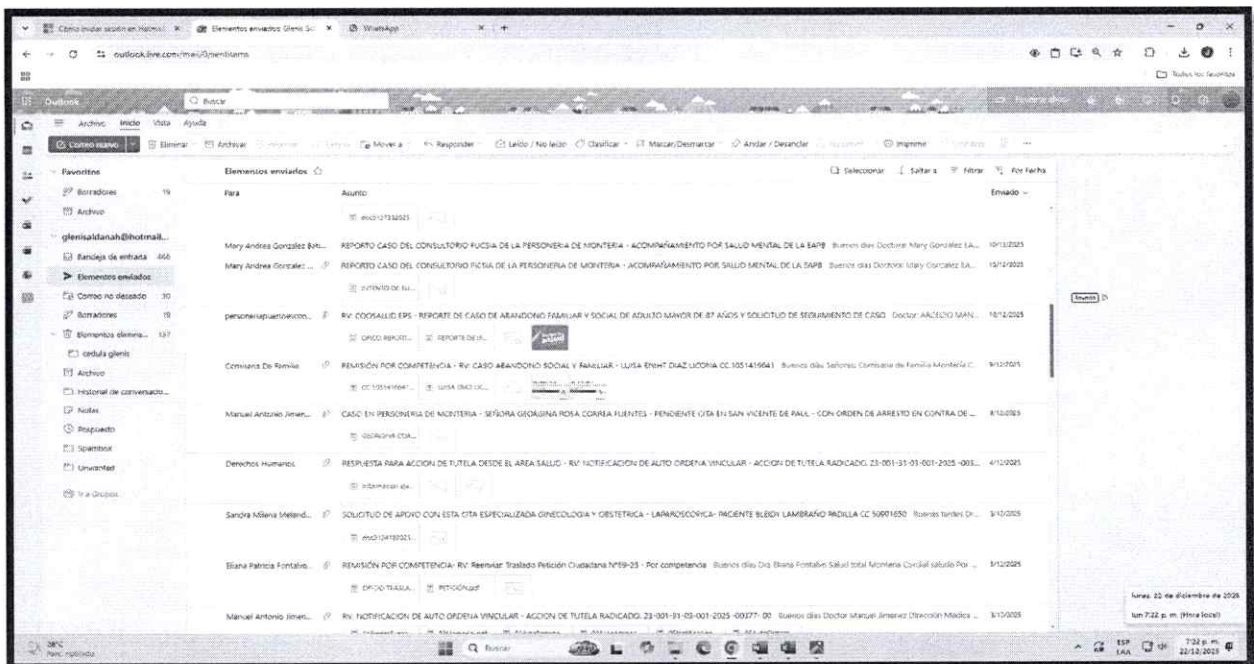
Cómo iniciar sesión en Hotmail | Elementos enviados: Glenis Sal | WhatsApp

outlook.live.com/mail/0/sentitems

Todos los favoritos

Outlook
Buscar

Archivo Inicio Vista Ayuda

Correo nuevo | Eliminar | Archivar | Informar | Limpiar | Mover a | Responder | Leído / No leído | Clasificar | Marcar/Desmarcar | Anclar / Desanclar | Posponer | Imprimir | Traducir

Favoritos
Borradores 19
Archivo

glenisaldanah@hotmail...
Bandeja de entrada 466
Elementos enviados
Correo no deseado 30
Borradores 19
Elementos elimina... 137
cedula glenis
Archivo
Historial de conversacio...
Notas
Pospuesto
Spamtbox
Unwanted
Ir a Grupos

Elementos enviados
Seleccionar | Saltar a | Filtrar | Por Fecha

| Para | Asunto | Enviado |
|---|---|---|
| | esc0121332025 | |
| Mary Andrea Gonzalez Bri... | REPORTE CASO DEL CONSULTORIO FUCSIA DE LA PERSONERIA DE MONTERIA - ACOMPAÑAMIENTO POR SALUD MENTAL DE LA SAPB Buenos días Doctora: Mary Gonzalez LA... | 10/12/2025 |
| Mary Andrea Gonzalez ... | REPORTE CASO DEL CONSULTORIO FICSIA DE LA PERSONERIA DE MONTERIA - ACOMPAÑAMIENTO POR SALUD MENTAL DE LA SAPB Buenos días Doctora: Mary Gonzalez LA... | 10/12/2025 |
| | INTENTO DE SU... | |
| personeriapuertoescon... | RV: COOSALUD EPS - REPORTE DE CASO DE ABANDONO FAMILIAR Y SOCIAL DE ADULTO MAYOR DE 87 AÑOS Y SOLICITUD DE SEGUIMIENTO DE CASO Doctor: ARCELIO MAN... | 10/12/2025 |
| | OFICIO REPORT... REPORTE DE LA... | |
| Comisaria De Familia | REMISIÓN POR COMPETENCIA - RV: CASO ABANDONO SOCIAL Y FAMILIAR - LUISA ENIHT DIAZ LICONA CC 1051416643 Buenos días Señores: Comisaria de Familia Montería C... | 9/12/2025 |
| | CC 1051416643... LUISA DIAZ LIC... | |
| Manuel Antonio Jimen... | CASO EN PERSONERIA DE MONTERIA - SEÑORA GEORGINA ROSA CORREA FUENTES - PENDIENTE CITA EN SAN VICENTE DE PAUL - CON ORDEN DE ARRESTO EN CONTRA DE ... | 9/12/2025 |
| | GEORGINA CITA... | |
| Derechos Humanos | RESPUESTA PARA ACCION DE TUTELA DESDE EL AREA SALUD - RV: NOTIFICACION DE AUTO ORDENA VINCULAR - ACCION DE TUTELA RADICADO. 23-001-31-03-001-2025 -003... | 4/12/2025 |
| | informacion da... | |
| Sandra Milena Melend... | SOLICITUD DE APOYO CON ESTA CITA ESPECIALIZADA GINECOLOGIA Y OBSTETRICA - LAPAROSCOPICA- PACIENTE BLEIDY LAMBRAÑO PADILLA CC 50991650 Buenos tardes Dr... | 3/12/2025 |
| | esc0124182025... | |
| Eliana Patricia Fontalvo... | REMISIÓN POR COMPETENCIA- RV: Reenviar: Traslado Petición Ciudadana N°59-25 - Por competencia Buenos días Dra. Eliana Fontalvo Salud total Montería Cordial saludo Poi ... | 3/12/2025 |
| | OFICIO TRASLA... PETICIÓN.pdf | |
| Manuel Antonio Jimen... | RV: NOTIFICACION DE AUTO ORDENA VINCULAR - ACCION DE TUTELA RADICADO. 23-001-31-03-001-2025 -00377- 00 Buenos días Doctor Manuel Jimenez Dirección Médica ... | 3/12/2025 |

Reunión

lunes, 22 de diciembre de 2025
lun 7:22 p. m. (Hora local)

28°C
Parc. nublado
Buscar
ESP LAA
7:22 p. m.
22/12/2025